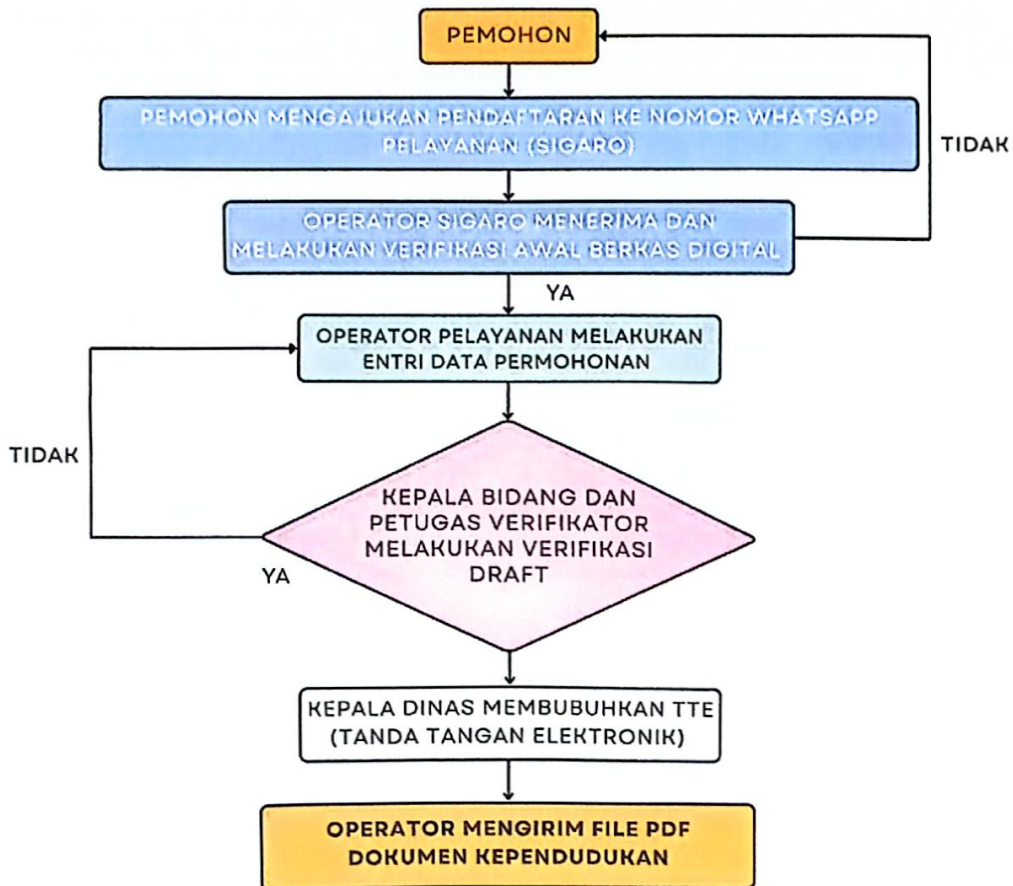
PEMOHON

PEMOHON MENGAJUKAN PENDAFTARAN KE NOMOR WHATSAPP PELAYANAN (SIGARO)

TIDAK

OPERATOR SIGARO MENERIMA DAN MELAKUKAN VERIFIKASI AWAL BERKAS DIGITAL

YA

OPERATOR PELAYANAN MELAKUKAN ENTRI DATA PERMOHONAN

TIDAK

KEPALA BIDANG DAN PETUGAS VERIFIKATOR MELAKUKAN VERIFIKASI DRAFT

YA

KEPALA DINAS MEMBUBUHKAN TTE (TANDA TANGAN ELEKTRONIK)

OPERATOR MENGIRIM FILE PDF DOKUMEN KEPENDUDUKAN